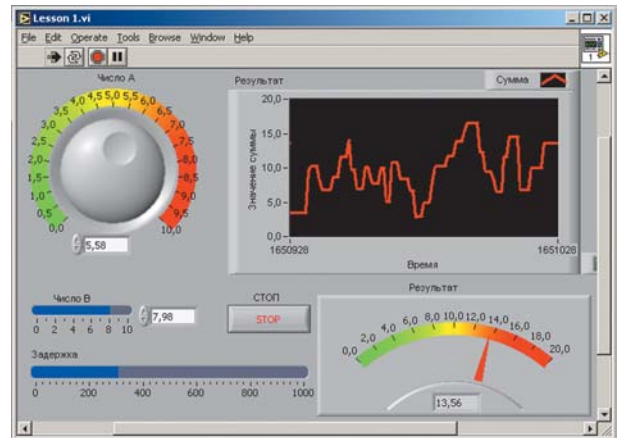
Lesson 1.vi

File Edit Operate Tools Browse Window Help

Число А

0,0 0,5 1,0 1,5 2,0 2,5 3,0 3,5 4,0 4,5 5,0 5,5 6,0 6,5 7,0 7,5 8,0 8,5 9,0 9,5 10,0

5,58

Результат

Сумма

20,0 15,0 10,0 5,0 0,0

Значение суммы

1650928 1651028

Время

Число В

0 2 4 6 8 10

7,98

СТОП

STOP

Задержка

0 200 400 600 800 1000

Результат

0,0 2,0 4,0 6,0 8,0 10,0 12,0 14,0 16,0 18,0 20,0

13,56